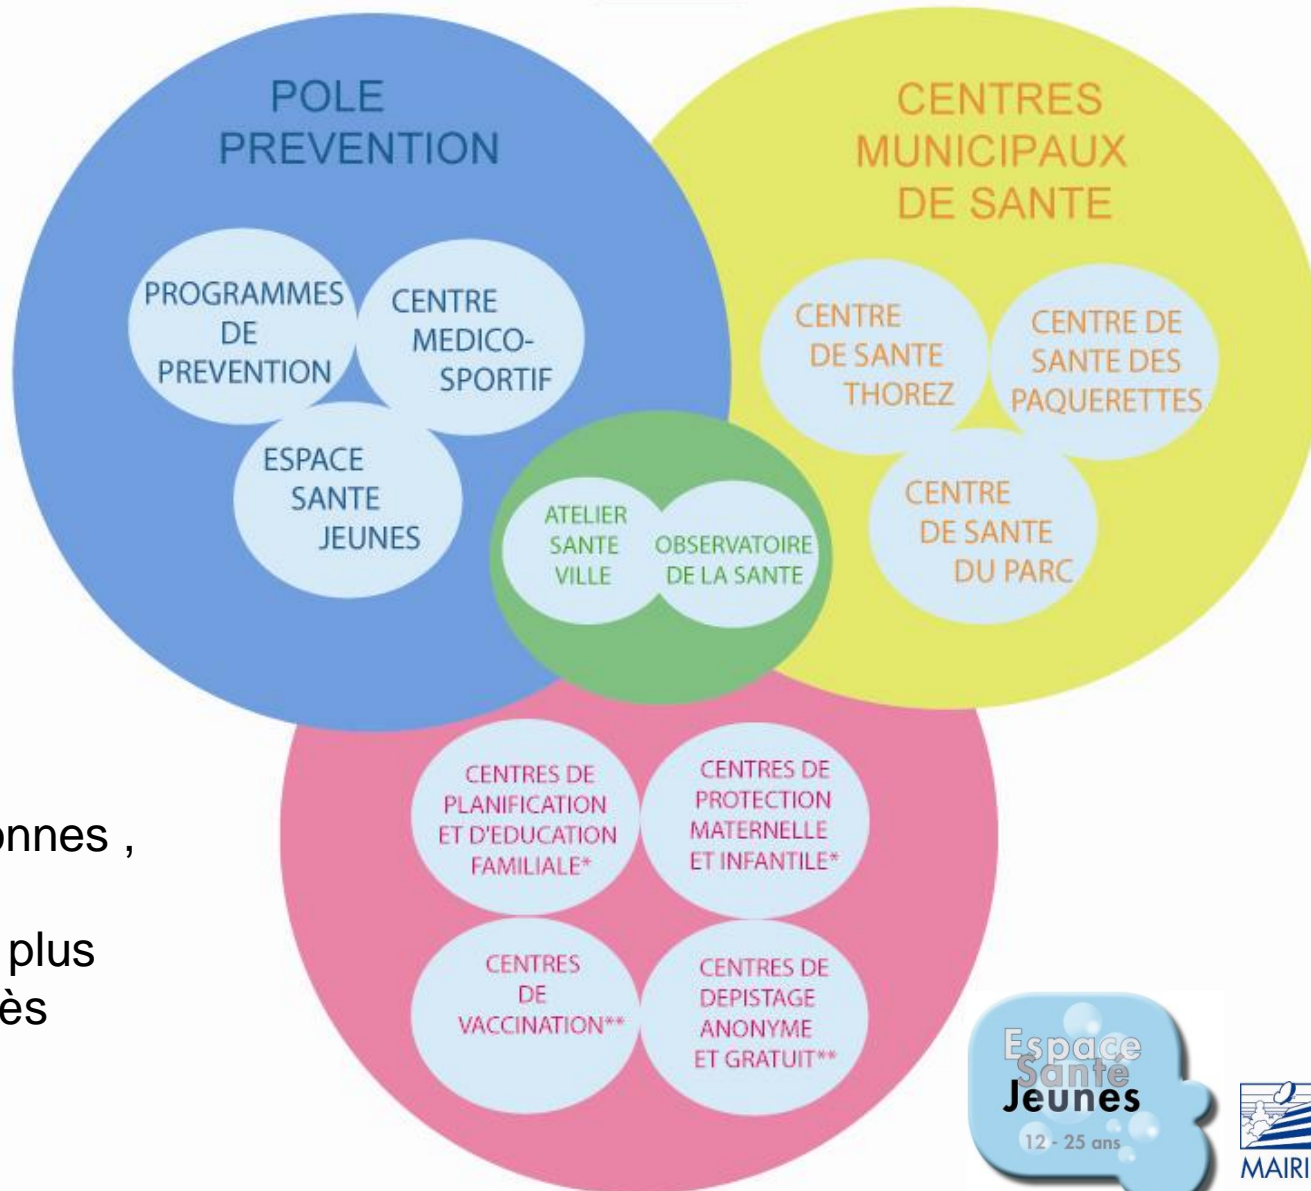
POLE PREVENTION

PROGRAMMES DE PREVENTION

CENTRE MEDICO-SPORTIF

ESPACE SANTE JEUNES

CENTRES MUNICIPAUX DE SANTE

CENTRE DE SANTE THOREZ

CENTRE DE SANTE DES PAQUERETTES

CENTRE DE SANTE DU PARC

ATELIER SANTE VILLE

OBSERVATOIRE DE LA SANTE

CENTRES DE PLANIFICATION ET D'EDUCATION FAMILIALE*

CENTRES DE PROTECTION MATERNELLE ET INFANTILE*

CENTRES DE VACCINATION**

CENTRES DE DEPISTAGE ANONYME ET GRATUIT**

onnes ,

plus
ès

Espace Santé Jeunes
12 - 25 ans

MAIRI